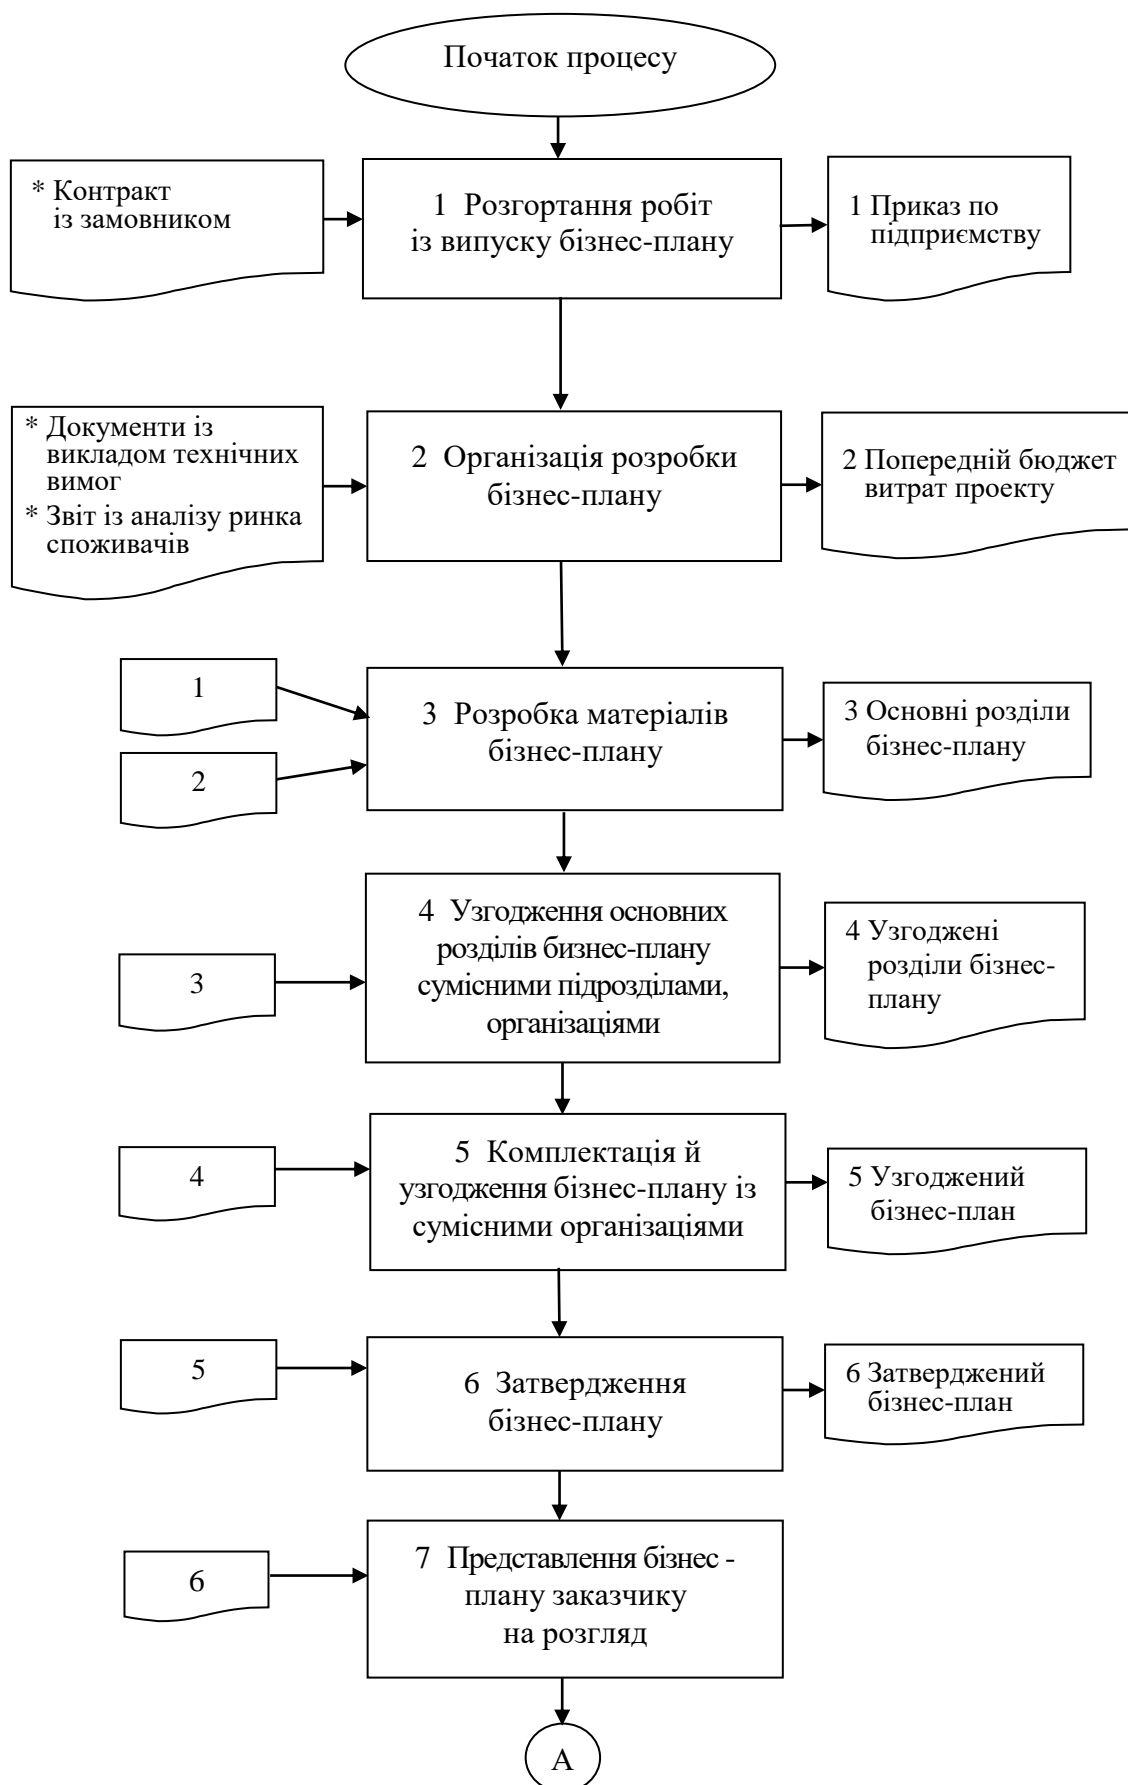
Початок процесу

* Контракт із замовником

1 Розгортання робіт із випуску бізнес-плану

1 Приказ по підприємству

* Документи із викладом технічних вимог
* Звіт із аналізу ринка споживачів

2 Організація розробки бізнес-плану

2 Попередній бюджет витрат проекту

1

2

3 Розробка матеріалів бізнес-плану

3 Основні розділи бізнес-плану

3

4 Узгодження основних розділів бизнес-плану сумісними підрозділами, організаціями

4 Узгоджені розділи бізнес-плану

4

5 Комплектація й узгодження бізнес-плану із сумісними організаціями

5 Узгоджений бізнес-план

5

6 Затвердження бізнес-плану

6 Затверджений бізнес-план

6

7 Представлення бізнес - плану заказчику на розгляд

А